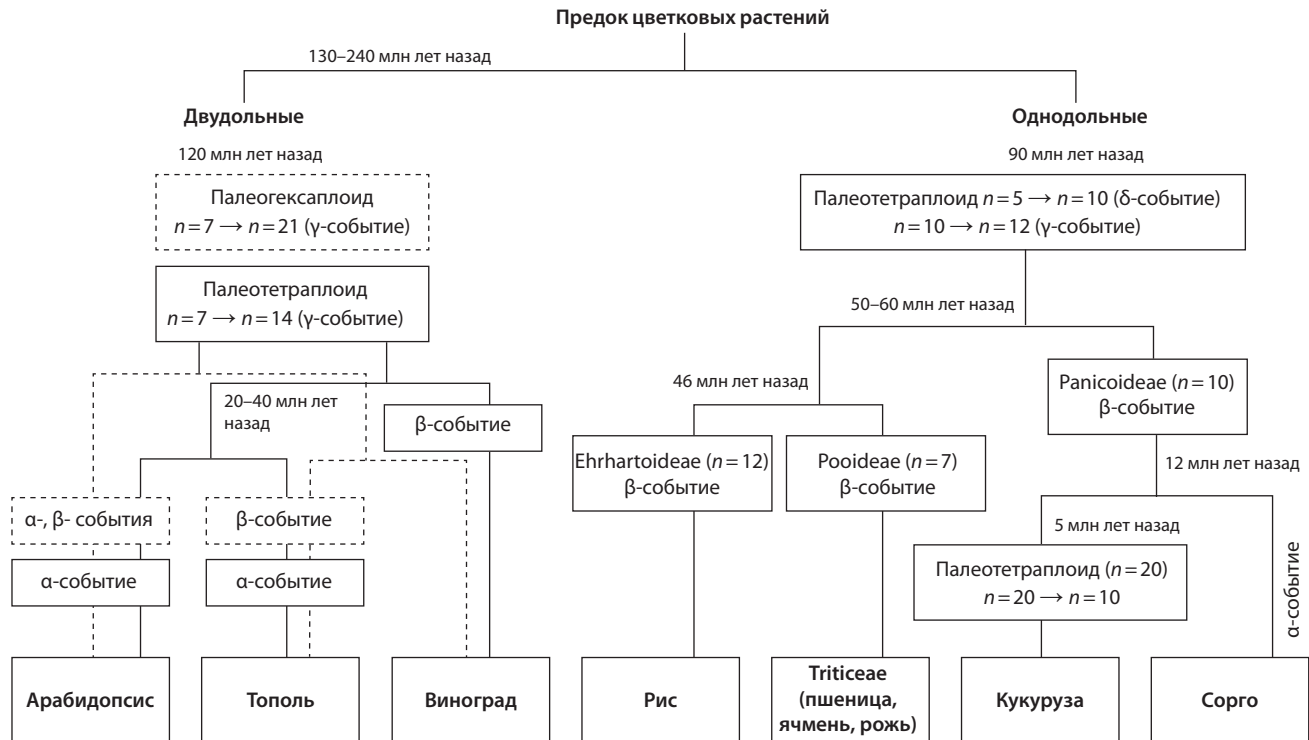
Предок цветковых растений

130–240 млн лет назад

Двудольные

120 млн лет назад

Палеогексаплоид
$n=7 \longrightarrow n=21$ (γ-событие)

Палеотетраплоид
$n=7 \longrightarrow n=14$ (γ-событие)

20–40 млн лет назад

β-событие

α-, β- события

β-событие

α-событие

α-событие

Арабидопсис

Тополь

Виноград

Однодольные

90 млн лет назад

Палеотетраплоид $n=5 \longrightarrow n=10$ (δ-событие)
$n=10 \longrightarrow n=12$ (γ-событие)

50–60 млн лет назад

46 млн лет назад

Panicoideae ($n=10$)
β-событие

Ehrhartoideae ($n=12$)
β-событие

Pooideae ($n=7$)
β-событие

12 млн лет назад

5 млн лет назад

Палеотетраплоид ($n=20$)
$n=20 \longrightarrow n=10$

α-событие

Рис

Triticeae (пшеница, ячмень, рожь)

Кукуруза

Сорго